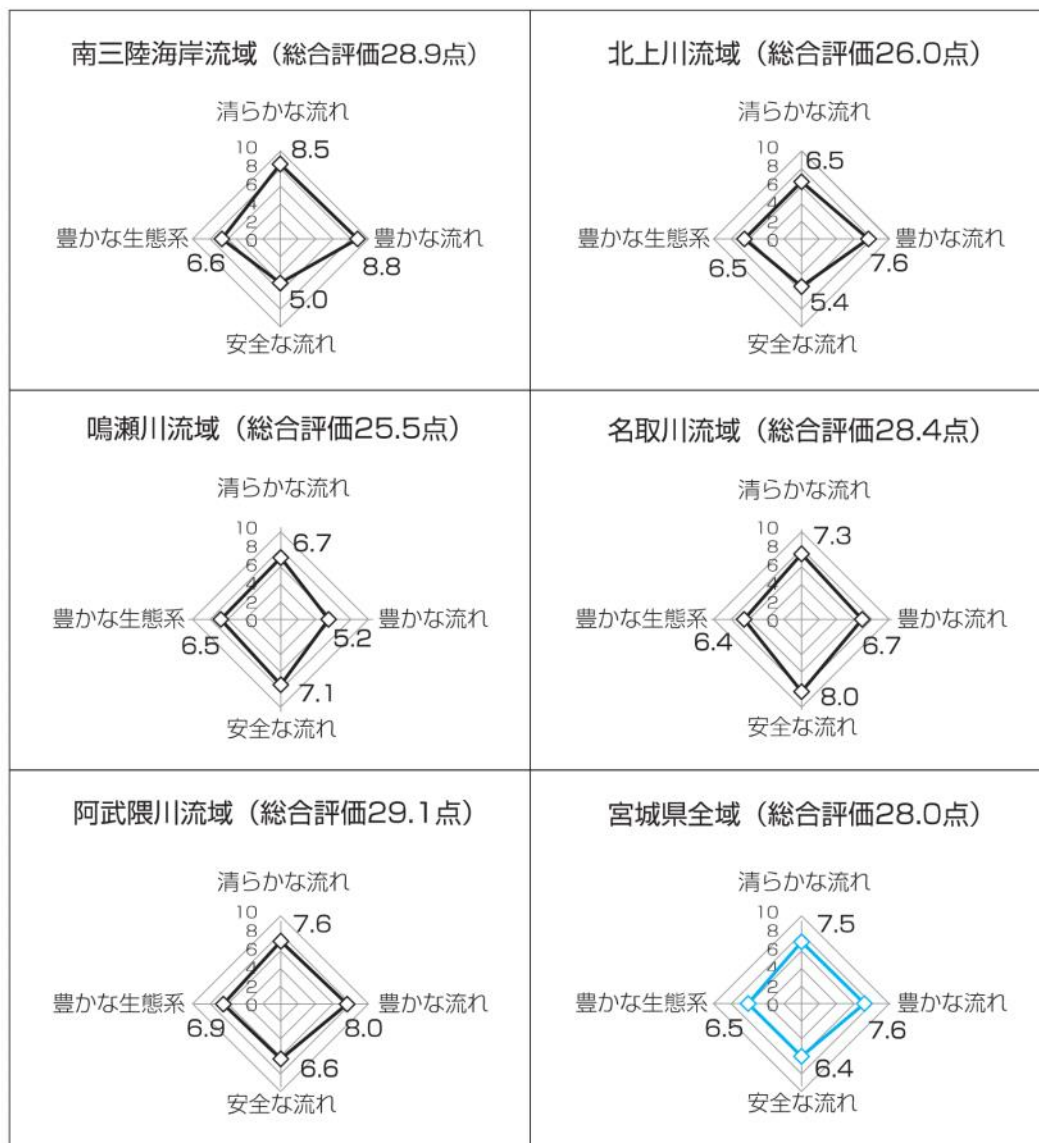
南三陸海岸流域（総合評価28.9点）

清らかな流れ
10
8
6
4
2
0
8.5
豊かな生態系
豊かな流れ
6.6
8.8
5.0
安全な流れ

北上川流域（総合評価26.0点）

清らかな流れ
10
8
6
4
2
0
6.5
豊かな生態系
豊かな流れ
6.5
7.6
5.4
安全な流れ

鳴瀬川流域（総合評価25.5点）

清らかな流れ
10
8
6
4
2
0
6.7
豊かな生態系
豊かな流れ
6.5
5.2
7.1
安全な流れ

名取川流域（総合評価28.4点）

清らかな流れ
10
8
6
4
2
0
7.3
豊かな生態系
豊かな流れ
6.4
6.7
8.0
安全な流れ

阿武隈川流域（総合評価29.1点）

清らかな流れ
10
8
6
4
2
0
7.6
豊かな生態系
豊かな流れ
6.9
8.0
6.6
安全な流れ

宮城県全域（総合評価28.0点）

清らかな流れ
10
8
6
4
2
0
7.5
豊かな生態系
豊かな流れ
6.5
7.6
6.4
安全な流れ